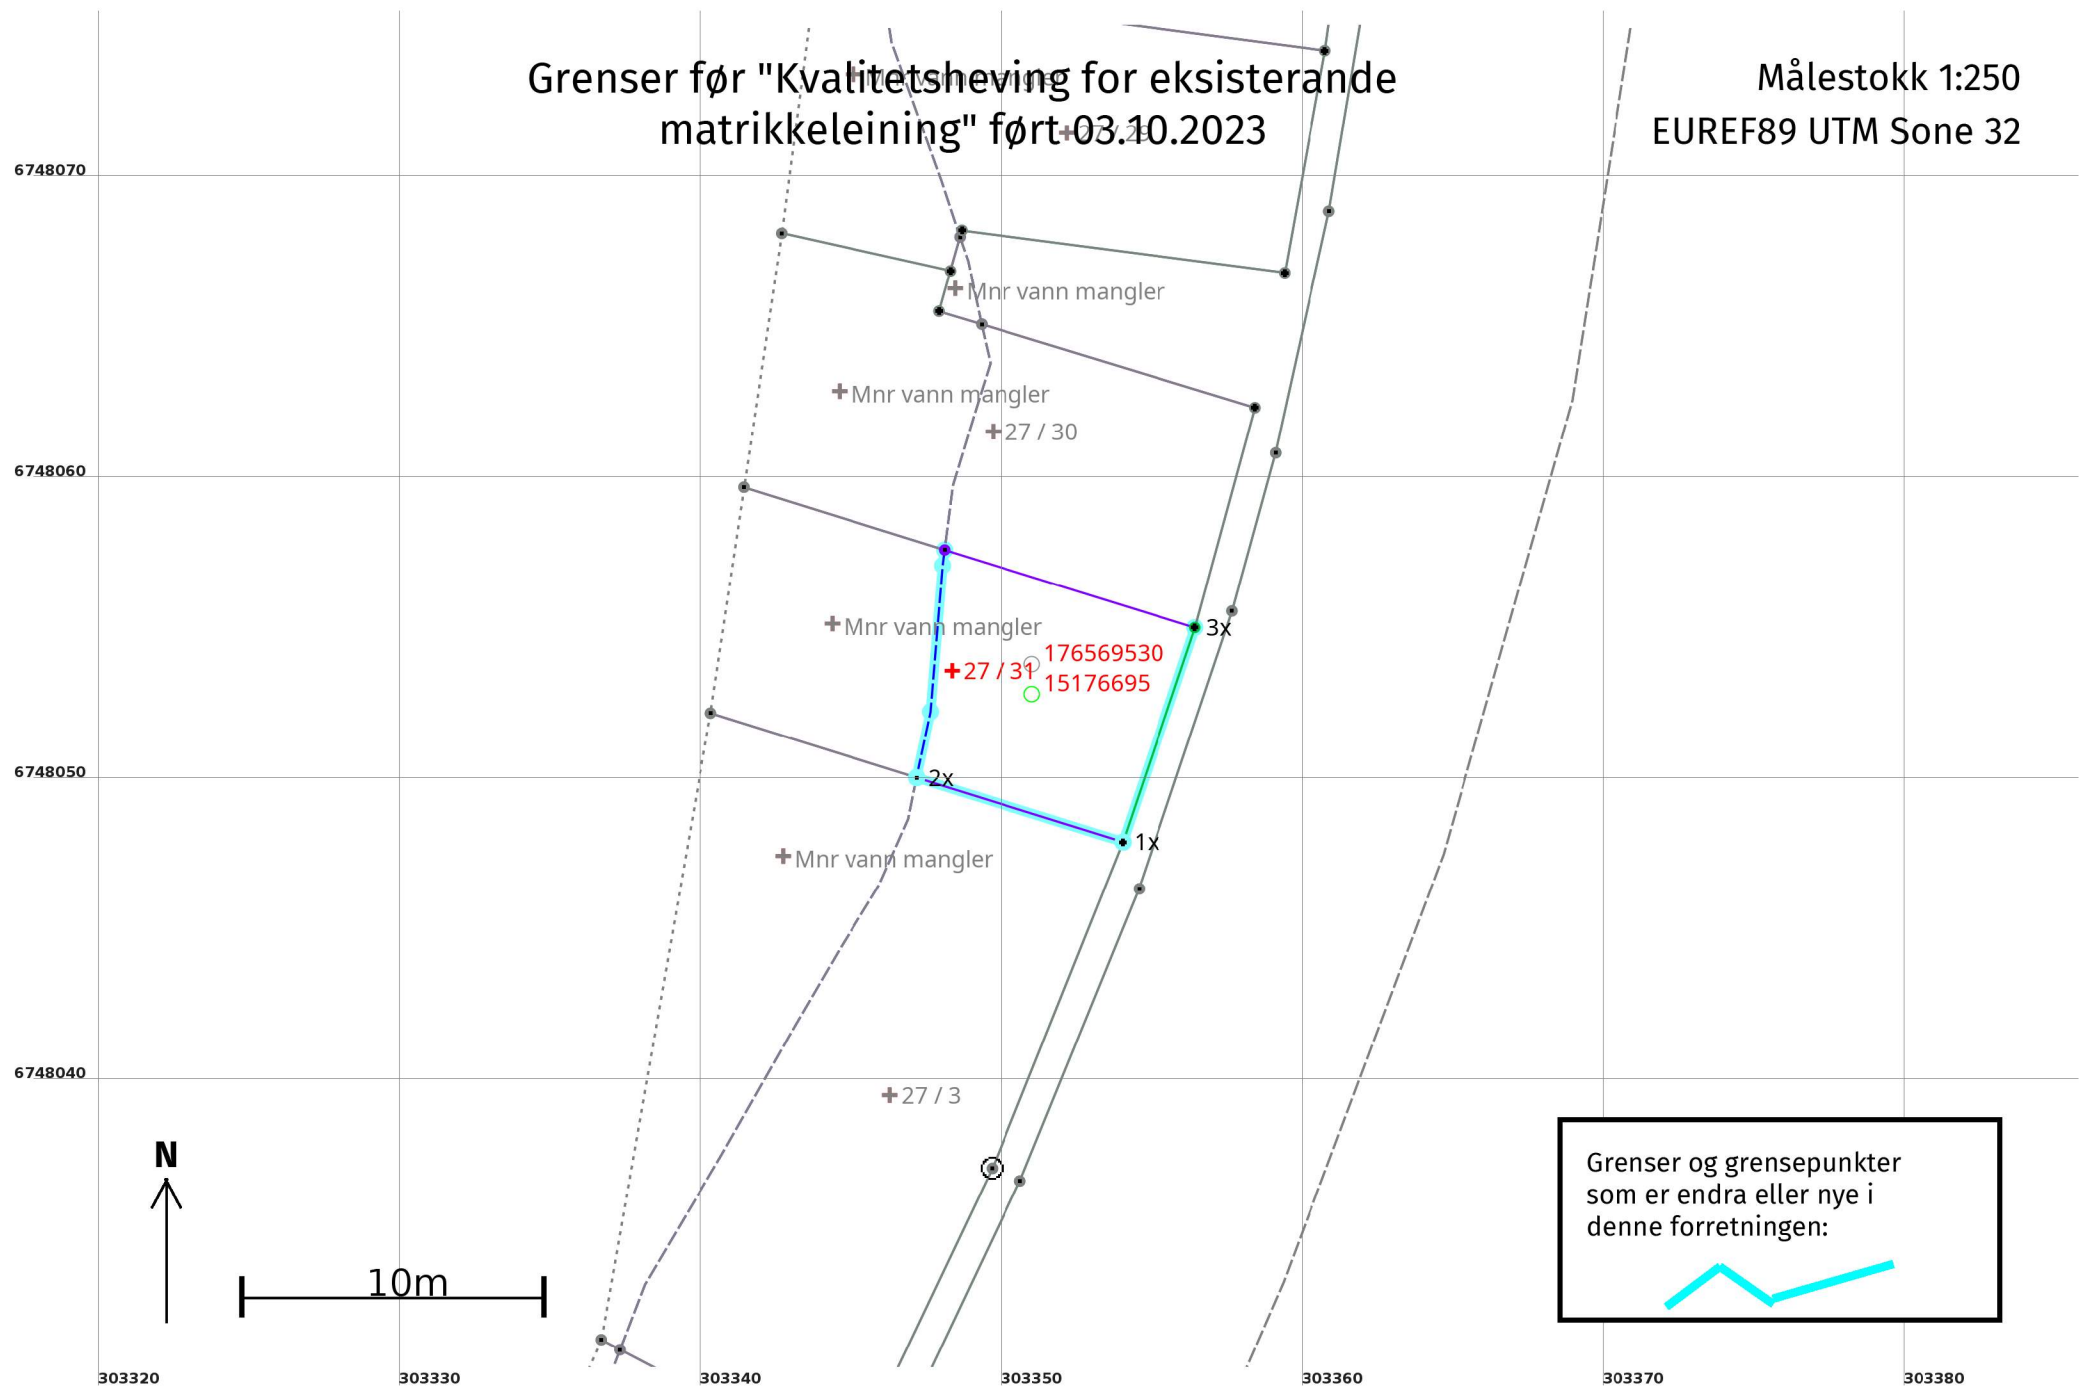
Grenser før "Kvalitetsheving for eksisterande matrikkeleining" ført 03.10.2023

Målestokk 1:250
EUREF89 UTM Sone 32

6748070
6748060
6748050
6748040

Mnr vann mangler
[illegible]
+Mnr vann mangler
+Mnr vann mangler
+27 / 30
+Mnr vann mangler
+27 / 31
176569530
15176695
3x
2x
1x
+Mnr vann mangler
+27 / 3

N

10m

Grenser og grensepunkter som er endra eller nye i denne forretningen:

303320
303330
303340
303350
303360
303370
303380